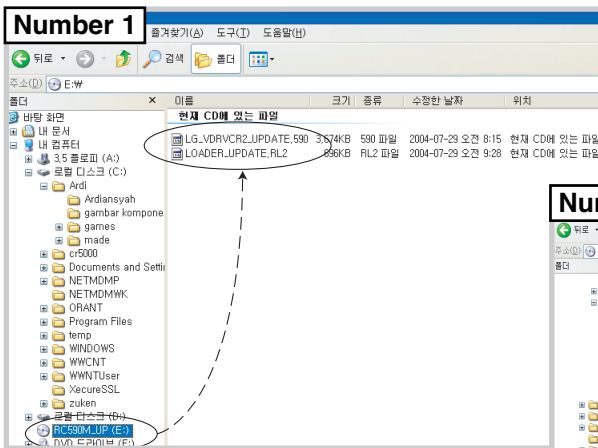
Number 1

즐겨찾기(A) 도구(T) 도움말(H)

뒤로 검색 폴더

주소(D) E:₩

폴더 ×

바탕 화면
내 문서
내 컴퓨터
3.5 플로피 (A:)
로컬 디스크 (C:)
Ardi
Ardiansyah
gambar kompone
games
made
cr5000
Documents and Setti
NETMDMP
NETMDMWK
ORANT
Program Files
temp
WINDOWS
WWCNT
WWNTUser
XecureSSL
zuken
로컬 디스크 (D:)
RC590M_UP (E:)
DVD 드라이브 (F:)

| 이름 | 크기 | 종류 | 수정한 날짜 | 위치 |
|---|---|---|---|---|
| 현재 CD에 있는 파일 | | | | |
| LG_VDRVCR2_UPDATE.590 | 3,674KB | 590 파일 | 2004-07-29 오전 8:15 | 현재 CD에 있는 파일 |
| LOADER_UPDATE.RL2 | 696KB | RL2 파일 | 2004-07-29 오전 9:28 | 현재 CD에 있는 파일 |

Nur

뒤로

주소(D)

폴더